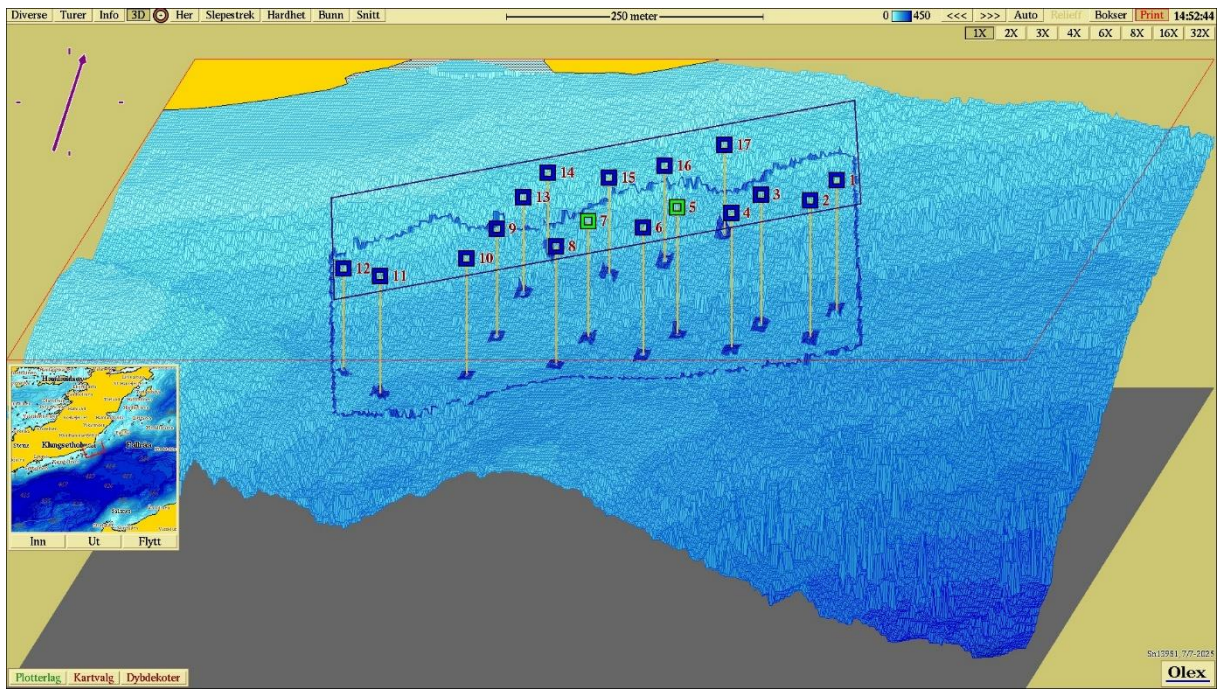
Diverse Turer Info 3D Her Slepestrek Hardhet Bunn Snitt

250 meter

0 450 <<< >>> Auto Relieff Bokser Print 14:52:44

1X 2X 3X 4X 6X 8X 16X 32X

17
14
16
15
13
1
3
2
5
7
4
6
9
8
10
12
11

Klungsetholmen
Inn Ut Flytt

Sn13981 7/7-2025

Plotterlag Kartvalg Dybdekoter

Olex